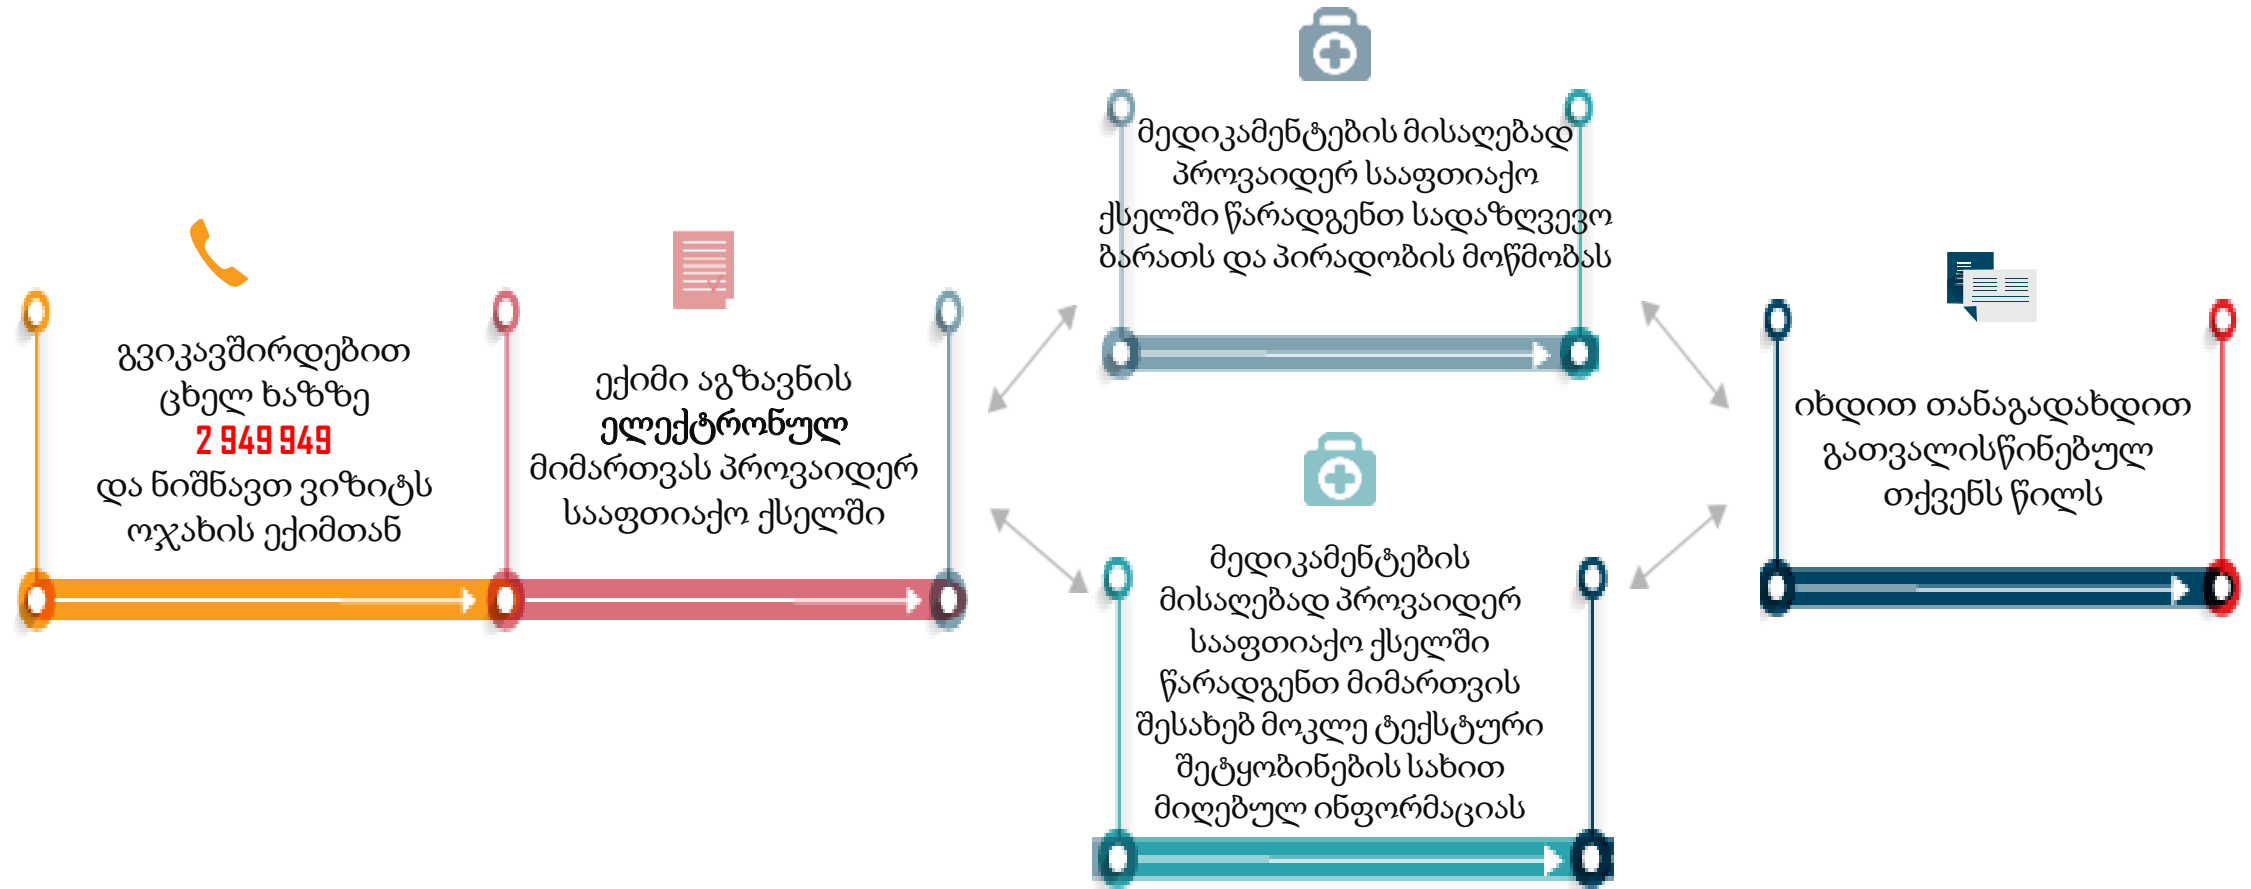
გვიკავშირდებით ცხელ ხაზზე
2 949 949
და ნიშნავთ ვიზიტს ოჯახის ექიმთან

ექიმი აგზავნის **ელექტრონულ** მიმართვას პროვაიდერ სააფთიაქო ქსელში

მედიკამენტების მისაღებად პროვაიდერ სააფთიაქო ქსელში წარადგენთ სადაზღვევო ბარათს და პირადობის მოწმობას

მედიკამენტების მისაღებად პროვაიდერ სააფთიაქო ქსელში წარადგენთ მიმართვის შესახებ მოკლე ტექსტური შეტყობინების სახით მიღებულ ინფორმაციას

იხდით თანაგადახდით გათვალისწინებულ თქვენს წილს